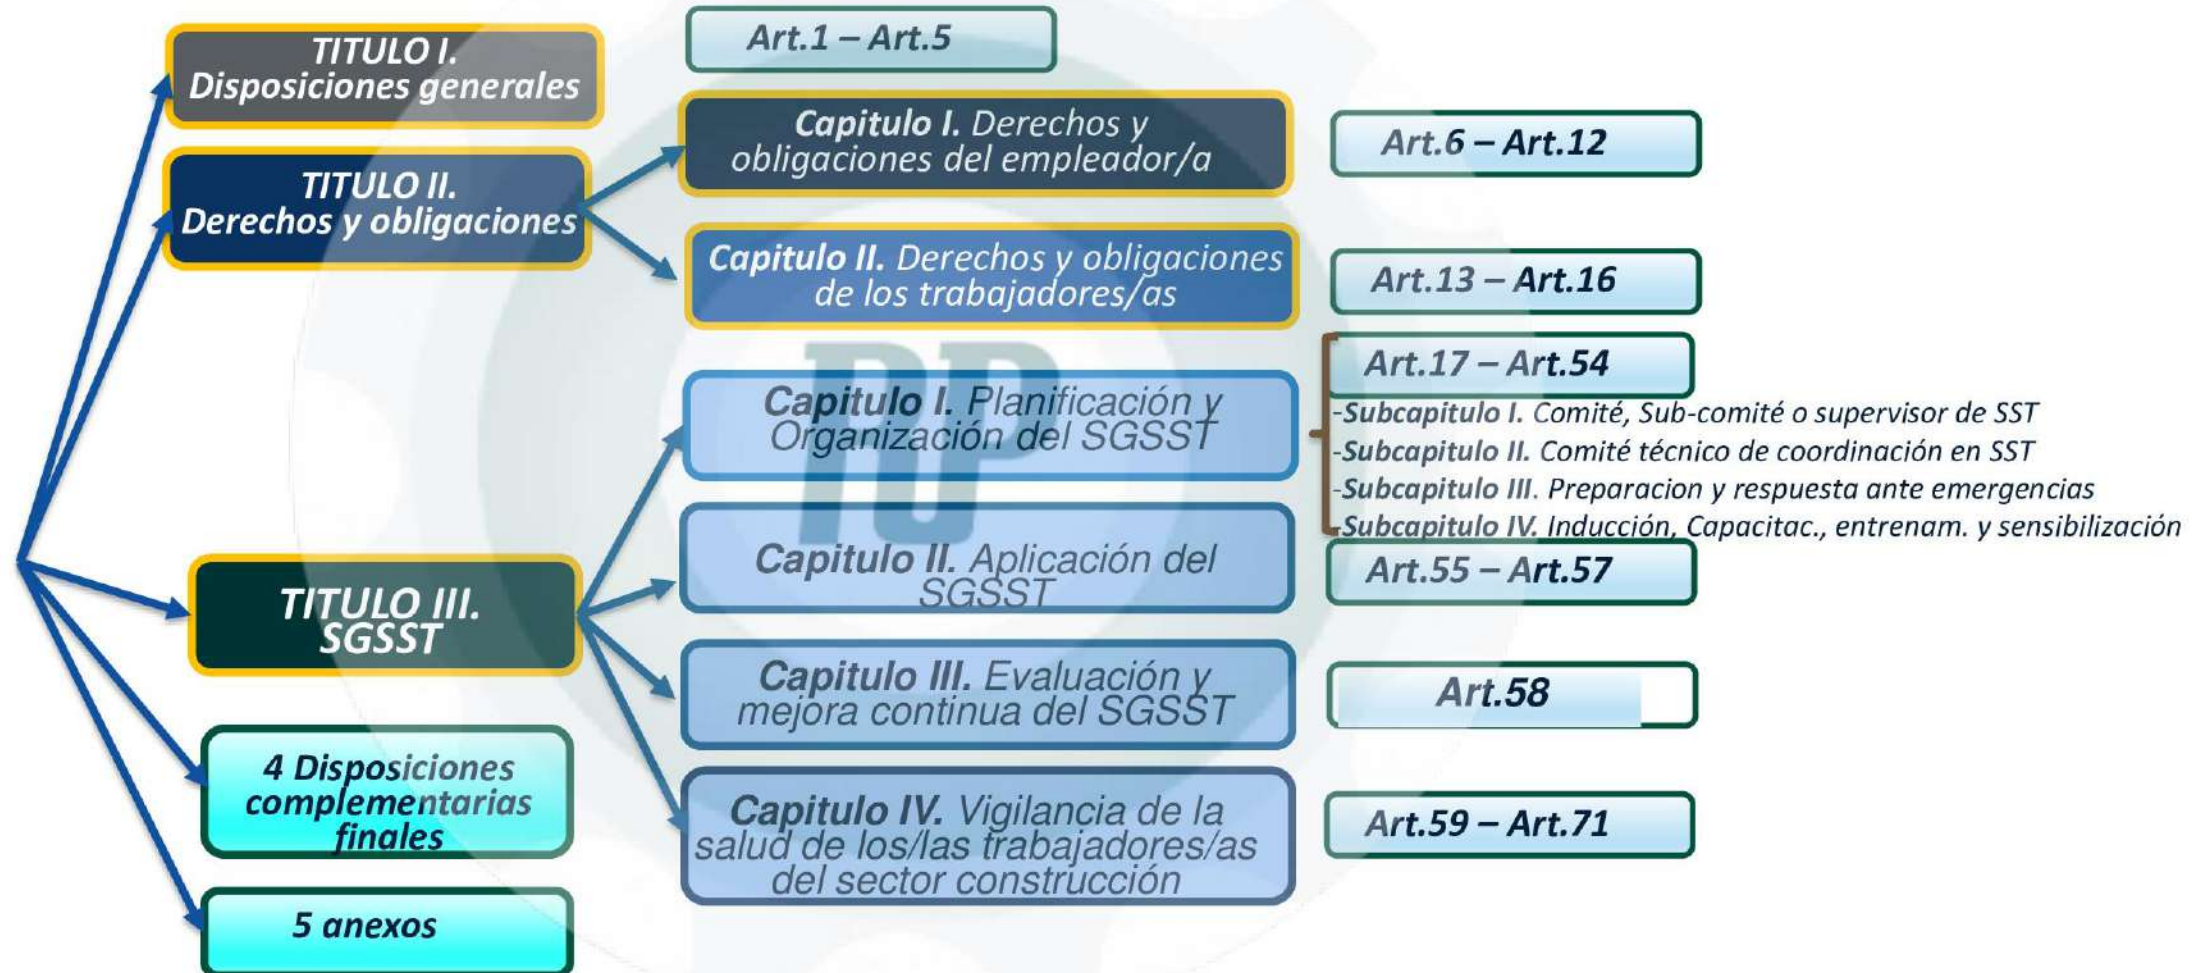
TITULO I. Disposiciones generales

Art.1 – Art.5

TITULO II. Derechos y obligaciones

Capitulo I. Derechos y obligaciones del empleador/a

Art.6 – Art.12

Capitulo II. Derechos y obligaciones de los trabajadores/as

Art.13 – Art.16

TITULO III. SGSST

Capitulo I. Planificación y Organización del SGSST

Art.17 – Art.54

-Subcapitulo I. Comité, Sub-comité o supervisor de SST
-Subcapitulo II. Comité técnico de coordinación en SST
-Subcapitulo III. Preparacion y respuesta ante emergencias
-Subcapitulo IV. Inducción, Capacitac., entrenam. y sensibilización

Capitulo II. Aplicación del SGSST

Art.55 – Art.57

Capitulo III. Evaluación y mejora continua del SGSST

Art.58

Capitulo IV. Vigilancia de la salud de los/las trabajadores/as del sector construcción

Art.59 – Art.71

4 Disposiciones complementarias finales

5 anexos

RP